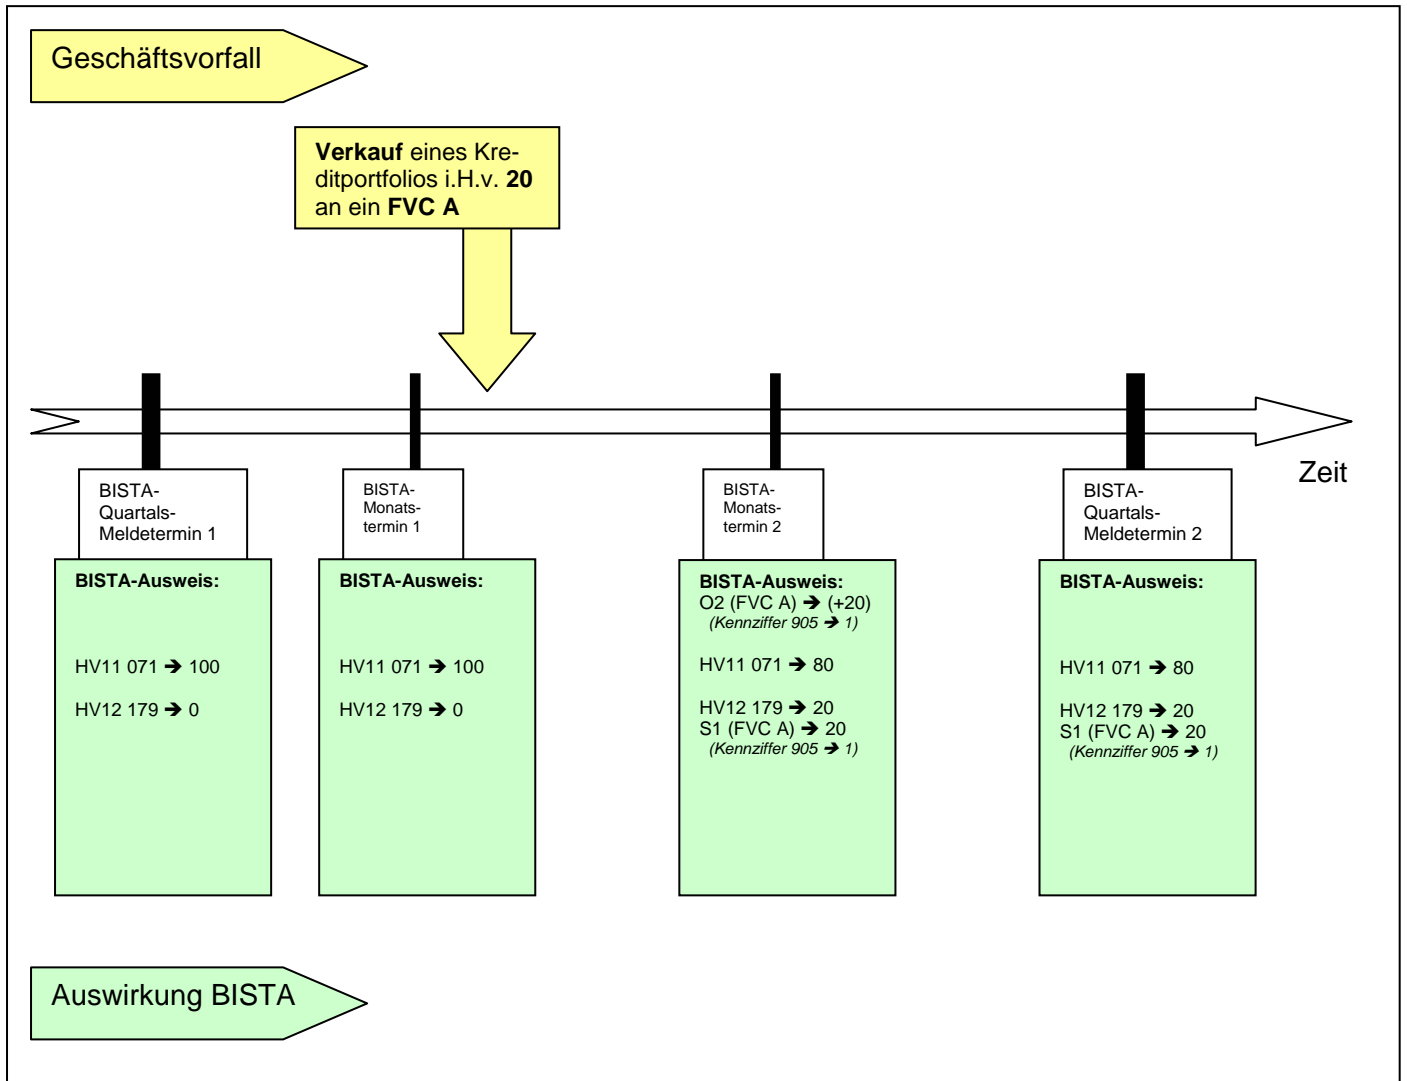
Geschäftsvorfall

**Verkauf** eines Kreditportfolios i.H.v. **20** an ein **FVC A**

Zeit

BISTA-Quartals-Meldetermin 1

**BISTA-Ausweis:**

HV11 071 ➔ 100

HV12 179 ➔ 0

BISTA-Monatstermin 1

**BISTA-Ausweis:**

HV11 071 ➔ 100

HV12 179 ➔ 0

BISTA-Monatstermin 2

**BISTA-Ausweis:**
O2 (FVC A) ➔ (+20)
*(Kennziffer 905 ➔ 1)*

HV11 071 ➔ 80

HV12 179 ➔ 20
S1 (FVC A) ➔ 20
*(Kennziffer 905 ➔ 1)*

BISTA-Quartals-Meldetermin 2

**BISTA-Ausweis:**

HV11 071 ➔ 80

HV12 179 ➔ 20
S1 (FVC A) ➔ 20
*(Kennziffer 905 ➔ 1)*

Auswirkung BISTA